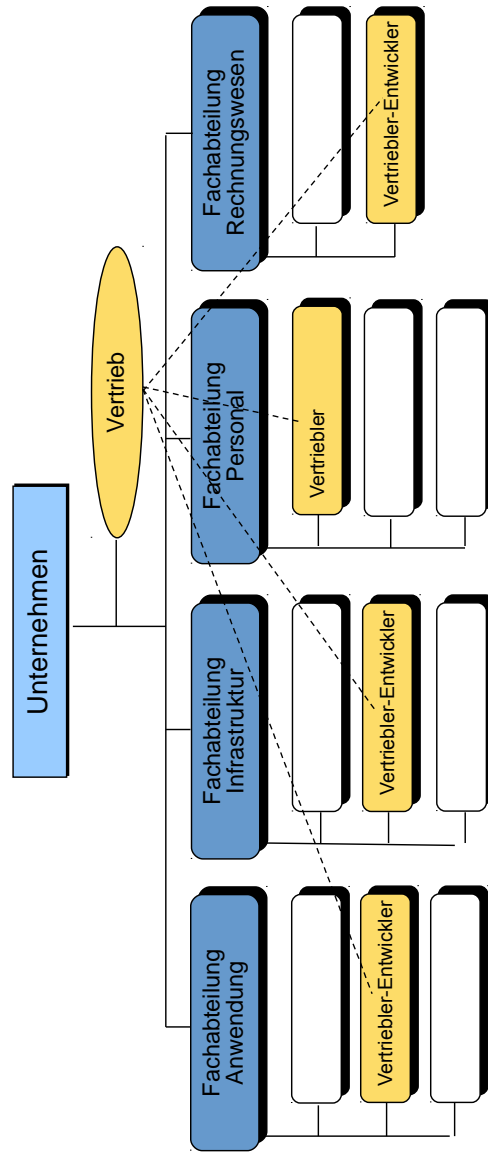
Unternehmen

Vertrieb

Fachabteilung Rechnungswesen

Vertriebler-Entwickler

Fachabteilung Personal

Vertriebler

Fachabteilung Infrastruktur

Vertriebler-Entwickler

Fachabteilung Anwendung

Vertriebler-Entwickler